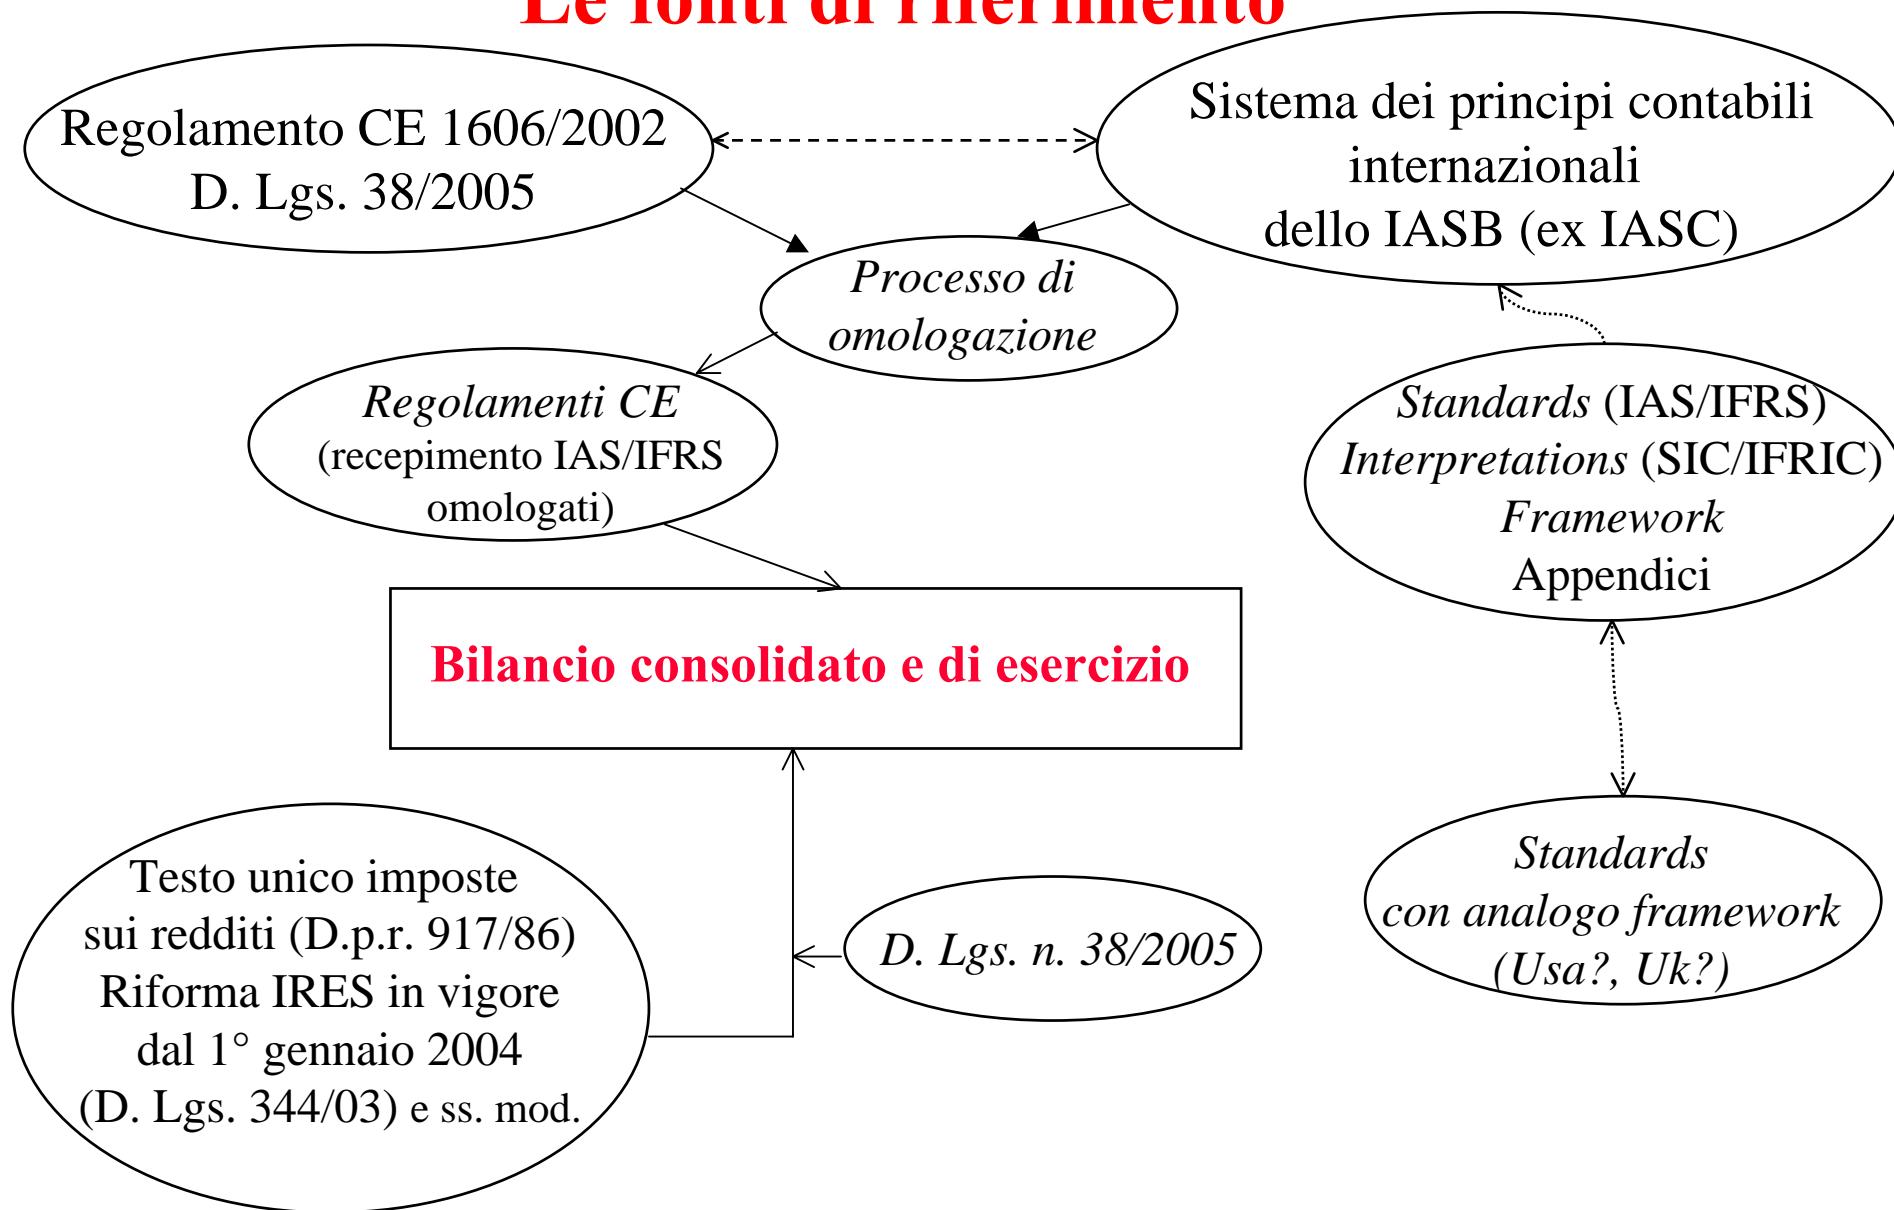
Le fonti di riferimento

Regolamento CE 1606/2002
D. Lgs. 38/2005

Sistema dei principi contabili internazionali dello IASB (ex IASC)

Processo di omologazione

Regolamenti CE (recepimento IAS/IFRS omologati)

Standards (IAS/IFRS)
Interpretations (SIC/IFRIC)
Framework
Appendici

Bilancio consolidato e di esercizio

Standards con analogo framework (Usa?, Uk?)

Testo unico imposte sui redditi (D.p.r. 917/86)
Riforma IRES in vigore dal 1° gennaio 2004
(D. Lgs. 344/03) e ss. mod.

D. Lgs. n. 38/2005